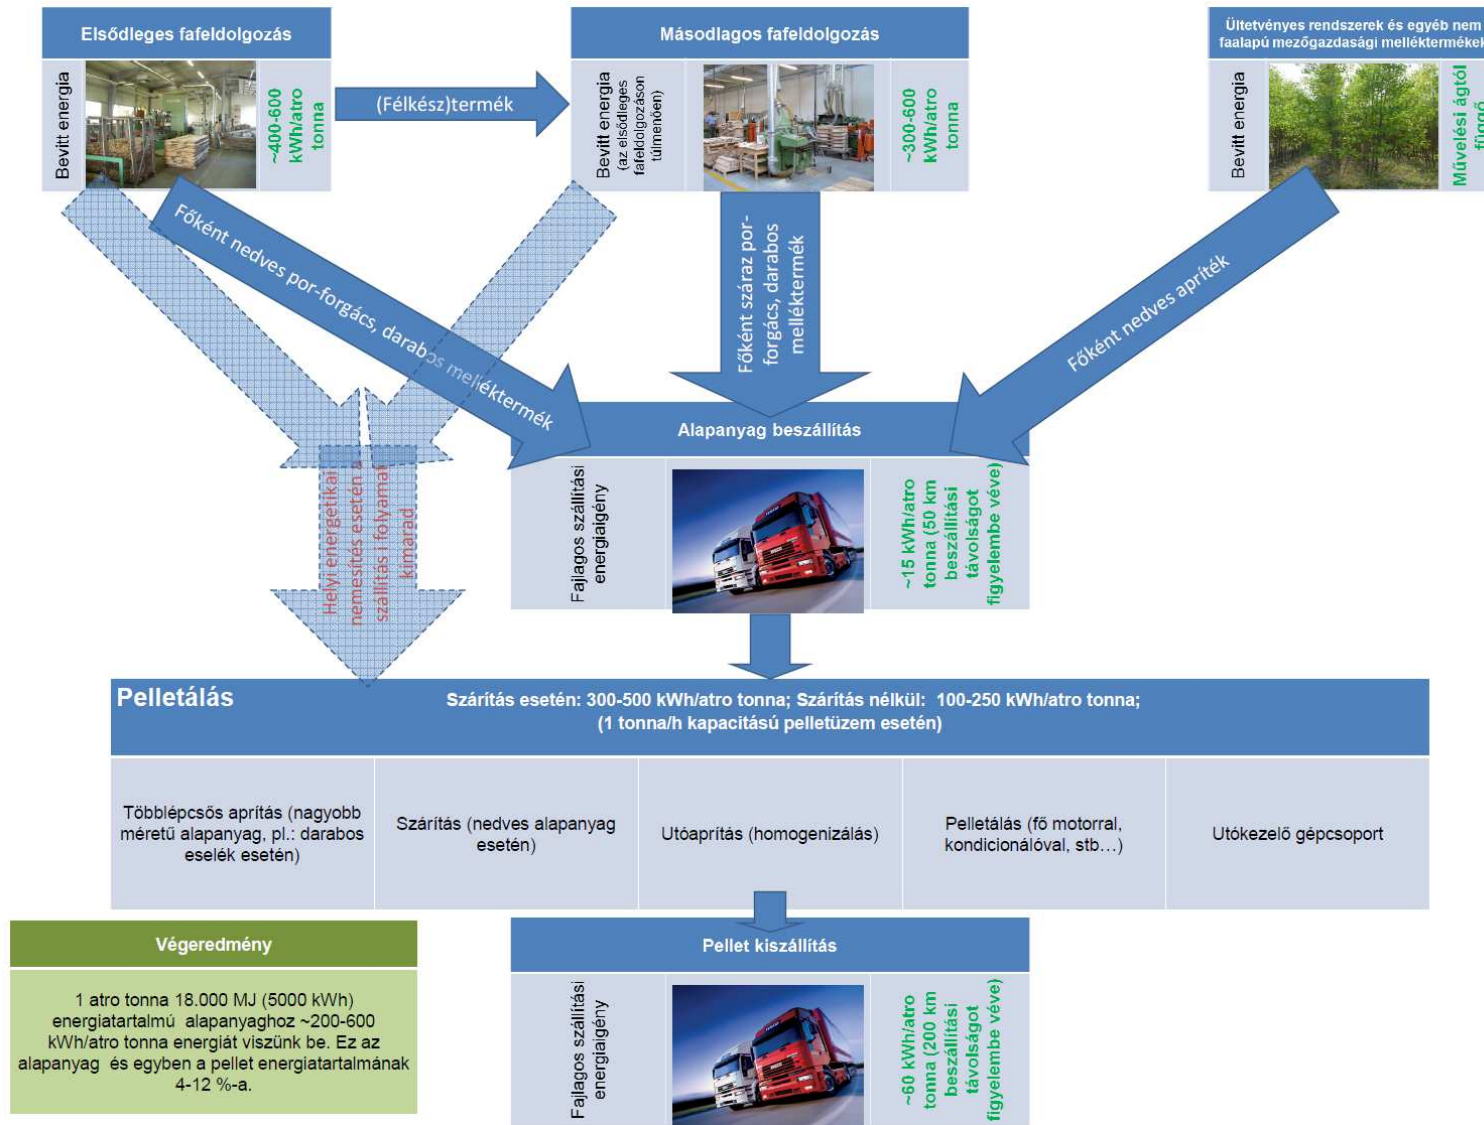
Elsődleges fafeldolgozás

Bevitt energia

~400-600 kWh/atro tonna

(Félkész)termék

Másodlagos fafeldolgozás

Bevitt energia (az elsődleges fafeldolgozáson túlmenően)

~300-600 kWh/atro tonna

Ültetvényes rendszerek és egyéb nem faalapú mezőgazdasági melléktermékek

Bevitt energia

Művelési ágtól függő

Főként nedves por-forgács, darabos melléktermék

Főként száraz por-forgács, darabos melléktermék

Főként nedves apríték

Alapanyag beszállítás

Fajlagos szállítási energiaigény

~15 kWh/atro tonna (50 km beszállítási távolságot figyelembe véve)

Helyi energetikai nemesítés esetén a szállítási folyamat kimarad

Pelletálás

Szárítás esetén: 300-500 kWh/atro tonna; Szárítás nélkül: 100-250 kWh/atro tonna; (1 tonna/h kapacitású pelletüzem esetén)

Többlépcsős aprítás (nagyobb méretű alapanyag, pl.: darabos eselék esetén)

Szárítás (nedves alapanyag esetén)

Utóaprítás (homogenizálás)

Pelletálás (fő motorral, kondicionálóval, stb…)

Utókezelő gépcsoport

Végeredmény

1 atro tonna 18.000 MJ (5000 kWh) energiatartalmú alapanyaghoz ~200-600 kWh/atro tonna energiát viszünk be. Ez az alapanyag és egyben a pellet energiatartalmának 4-12 %-a.

Pellet kiszállítás

Fajlagos szállítási energiaigény

~60 kWh/atro tonna (200 km beszállítási távolságot figyelembe véve)